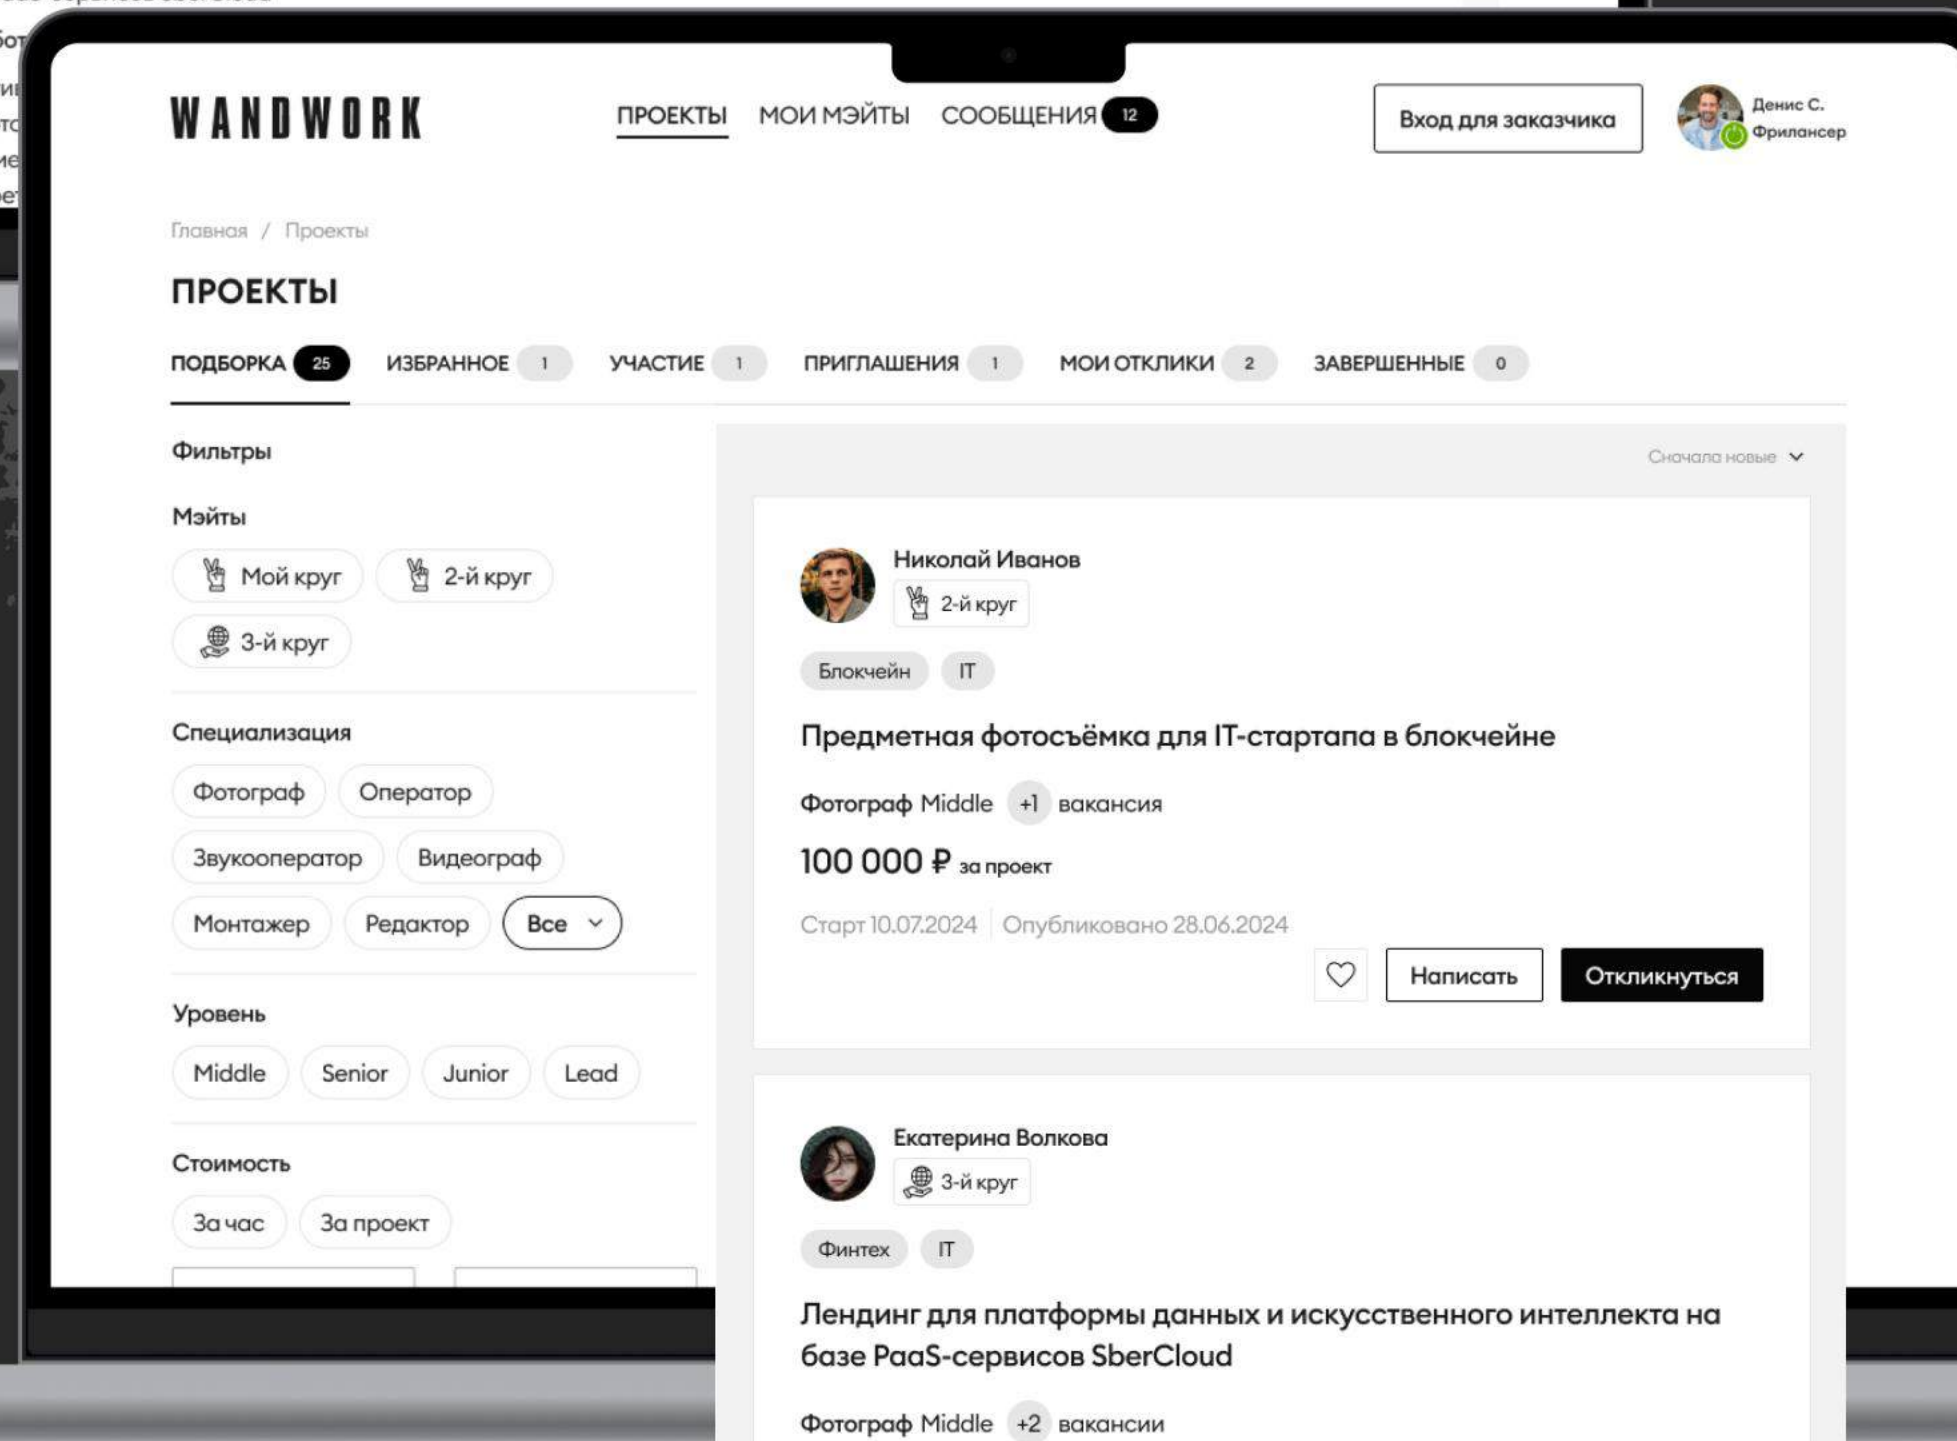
WANDWORK

ПРОЕКТЫ МОИ МЭЙТЫ СООБЩЕНИЯ 12

Вход для заказчика

Денис С.
Фрилансер

Главная / Проекты

ПРОЕКТЫ

ПОДБОРКА 25 ИЗБРАННОЕ 1 УЧАСТИЕ 1 ПРИГЛАШЕНИЯ 1 МОИ ОТКЛИКИ 2 ЗАВЕРШЕННЫЕ 0

Фильтры

Мэйты

Мой круг 2-й круг 3-й круг

Специализация

Фотограф Оператор Звукооператор Видеограф Монтажер Редактор Все

Уровень

Middle Senior Junior Lead

Стоимость

За час За проект

Сначала новые

Николай Иванов
2-й круг

Блокчейн IT

Предметная фотосъёмка для IT-стартапа в блокчейне

Фотограф Middle +1 вакансия

100 000 ₽ за проект

Старт 10.07.2024 Опубликовано 28.06.2024

Написать Откликнуться

Екатерина Волкова
3-й круг

Финтех IT

Лендинг для платформы данных и искусственного интеллекта на базе PaaS-сервисов SberCloud

Фотограф Middle +2 вакансии